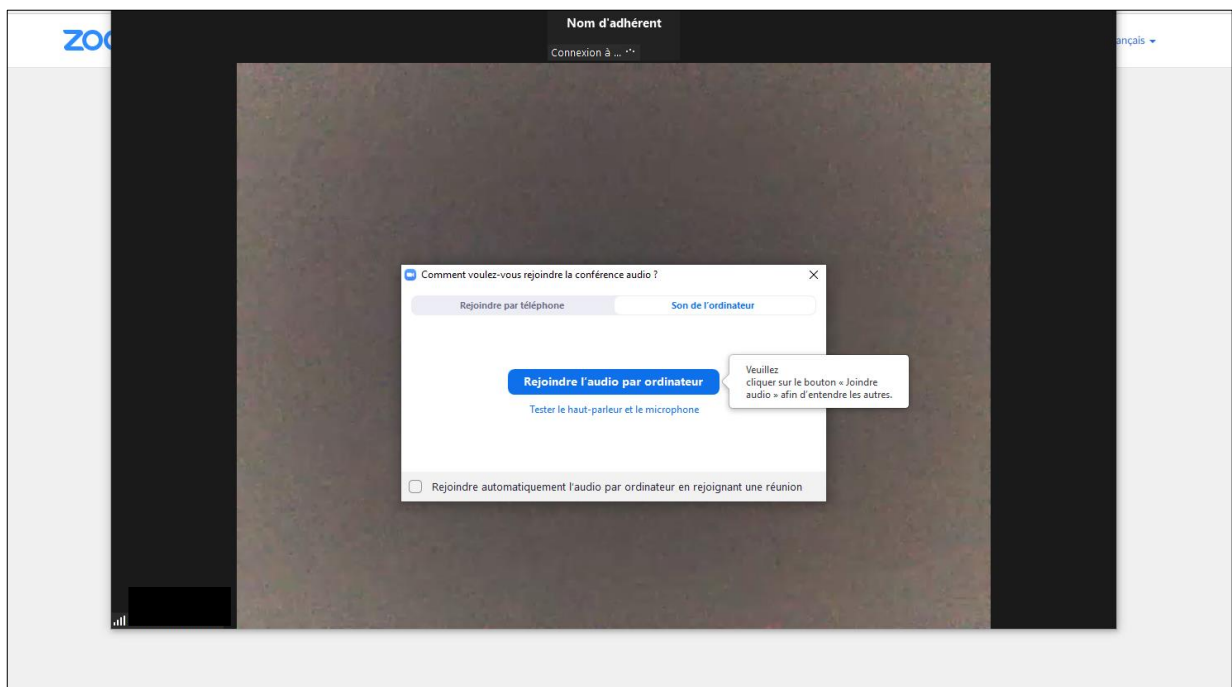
ZO

Nom d'adhérent

Connexion à ...

ançais ▾

Comment voulez-vous rejoindre la conférence audio ?

×

Rejoindre par téléphone

Son de l'ordinateur

Rejoindre l'audio par ordinateur

Veuillez cliquer sur le bouton « Joindre audio » afin d'entendre les autres.

Tester le haut-parleur et le microphone

Rejoindre automatiquement l'audio par ordinateur en rejoignant une réunion